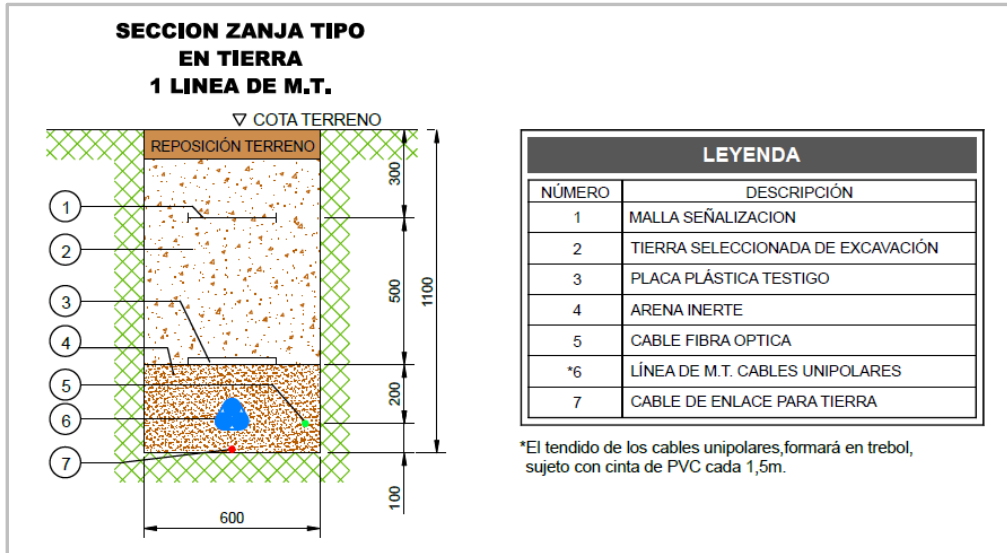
SECCION ZANJA TIPO
EN TIERRA
1 LINEA DE M.T.

▽ COTA TERRENO

REPOSICIÓN TERRENO

1
2
3
4
5
6
7

300
500
200
100
1100
600

LEYENDA

| NÚMERO | DESCRIPCIÓN |
|---|---|
| 1 | MALLA SEÑALIZACION |
| 2 | TIERRA SELECCIONADA DE EXCAVACIÓN |
| 3 | PLACA PLÁSTICA TESTIGO |
| 4 | ARENA INERTE |
| 5 | CABLE FIBRA OPTICA |
| *6 | LÍNEA DE M.T. CABLES UNIPOLARES |
| 7 | CABLE DE ENLACE PARA TIERRA |

*El tendido de los cables unipolares,formará en trebol, sujeto con cinta de PVC cada 1,5m.